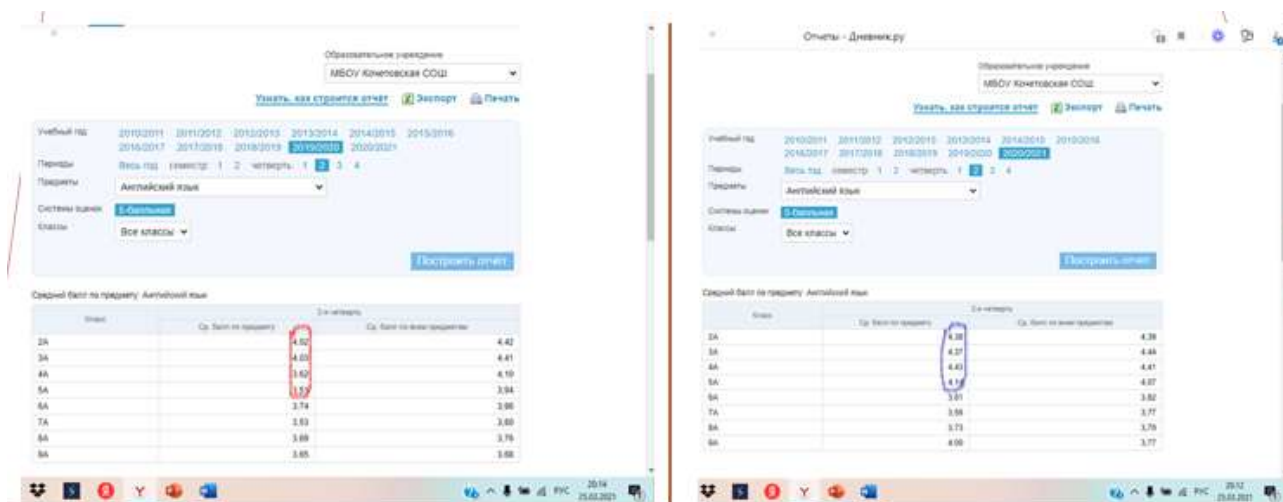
Образовательное учреждение
МБОУ Кочетовская СОШ

Узнать, как строится отчет Экспорт Печать

Учебный год 2010/2011 2011/2012 2012/2013 2013/2014 2014/2015 2015/2016 2016/2017 2017/2018 2018/2019 2019/2020 2020/2021
Периоды Весь год семестр 1 2 четверть 1 2 3 4
Предметы Английский язык
Системы оценок 5-балльная
Классы Все классы

Построить отчет

Средний балл по предмету: Английский язык

| Класс | 2-я четверть Ср. балл по предмету | Ср. балл по всем предметам |
|---|---|---|
| 2А | 4.02 | 4.42 |
| 3А | 4.03 | 4.41 |
| 4А | 3.62 | 4.10 |
| 5А | 3.53 | 3.94 |
| 6А | 3.74 | 3.86 |
| 7А | 3.53 | 3.80 |
| 8А | 3.69 | 3.76 |
| 9А | 3.65 | 3.68 |

20:14 25.02.2021

Отчеты - Дневник.ру

Образовательное учреждение
МБОУ Кочетовская СОШ

Узнать, как строится отчет Экспорт Печать

Учебный год 2010/2011 2011/2012 2012/2013 2013/2014 2014/2015 2015/2016 2016/2017 2017/2018 2018/2019 2019/2020 2020/2021
Периоды Весь год семестр 1 2 четверть 1 2 3 4
Предметы Английский язык
Системы оценок 5-балльная
Классы Все классы

Построить отчет

Средний балл по предмету: Английский язык

| Класс | 2-я четверть Ср. балл по предмету | Ср. балл по всем предметам |
|---|---|---|
| 2А | 4.38 | 4.39 |
| 3А | 4.37 | 4.44 |
| 4А | 4.43 | 4.41 |
| 5А | 4.18 | 4.07 |
| 6А | 3.81 | 3.82 |
| 7А | 3.59 | 3.77 |
| 8А | 3.73 | 3.79 |
| 9А | 4.00 | 3.77 |

20:12 25.02.2021